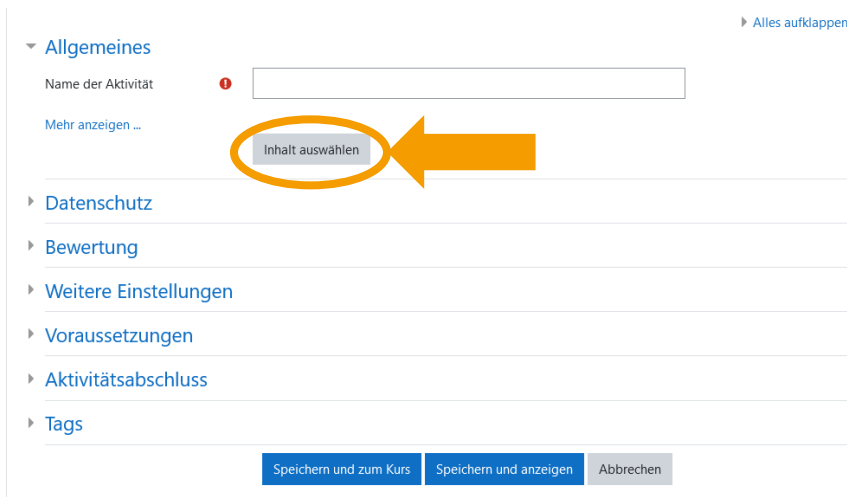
Alles aufklappen

Allgemeines

Name der Aktivität

Mehr anzeigen ...

Inhalt auswählen

Datenschutz

Bewertung

Weitere Einstellungen

Voraussetzungen

Aktivitätsabschluss

Tags

Speichern und zum Kurs Speichern und anzeigen Abbrechen